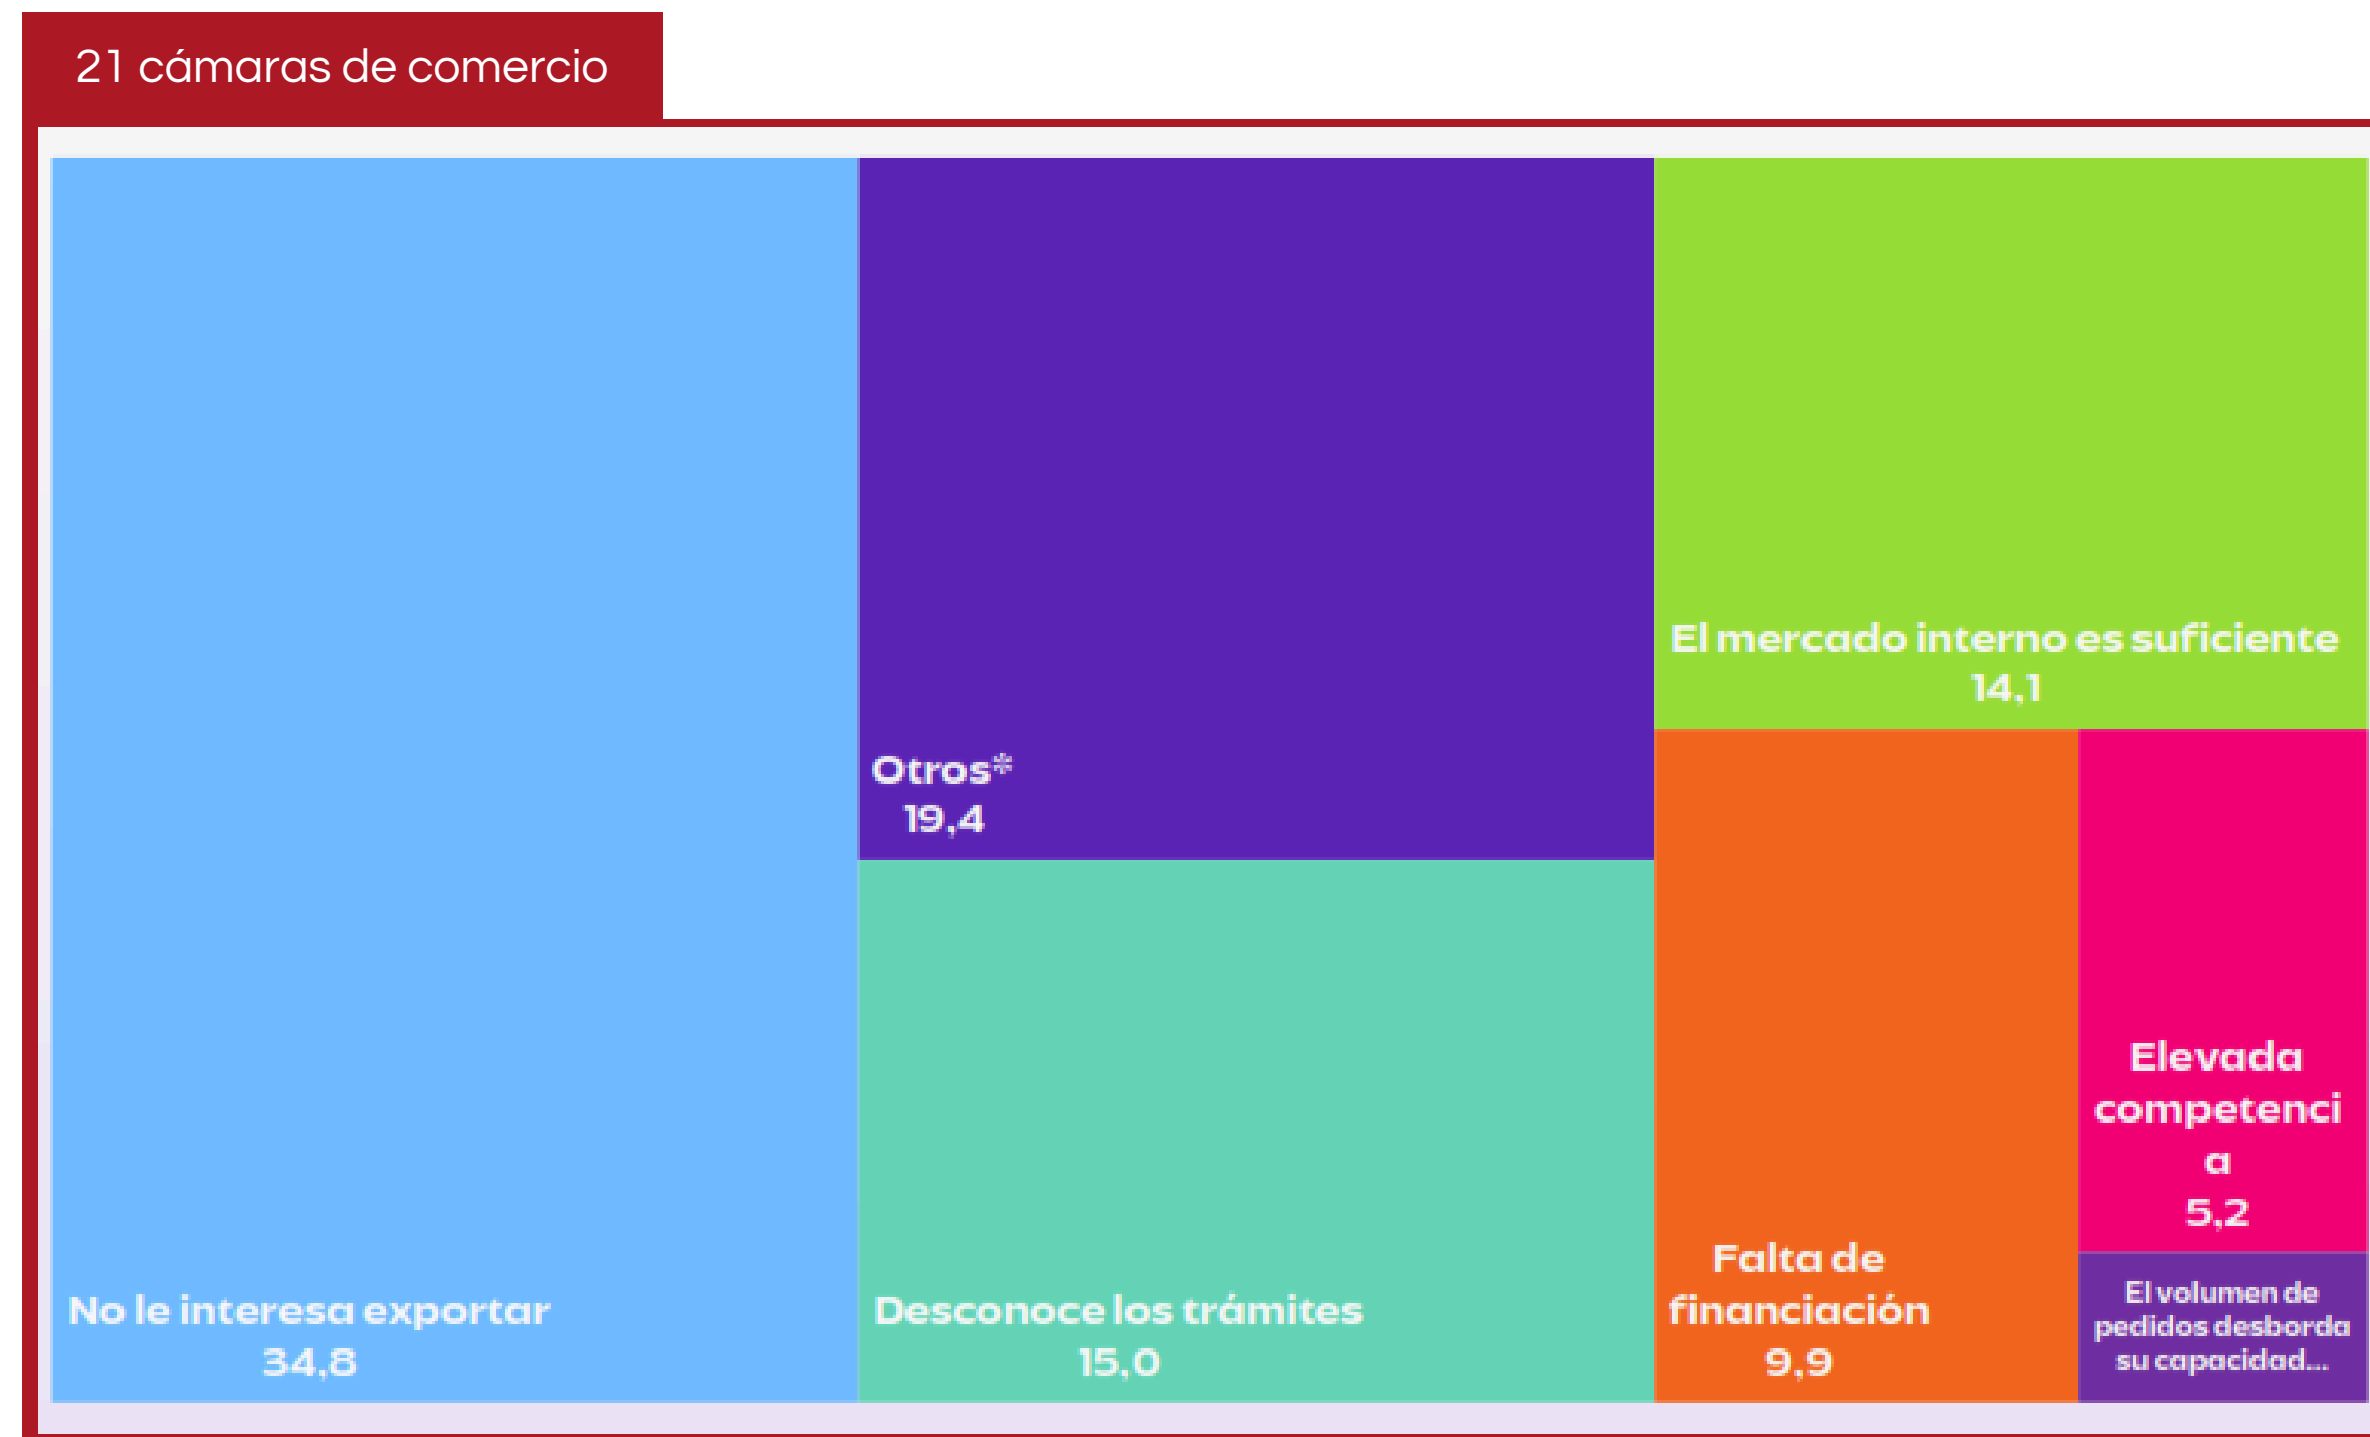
21 cámaras de comercio

Otros*
19,4

El mercado interno es suficiente
14,1

Elevada competenci a
5,2

Falta de financiación
9,9

El volumen de pedidos desborda su capacidad...

No le interesa exportar
34,8

Desconoce los trámites
15,0